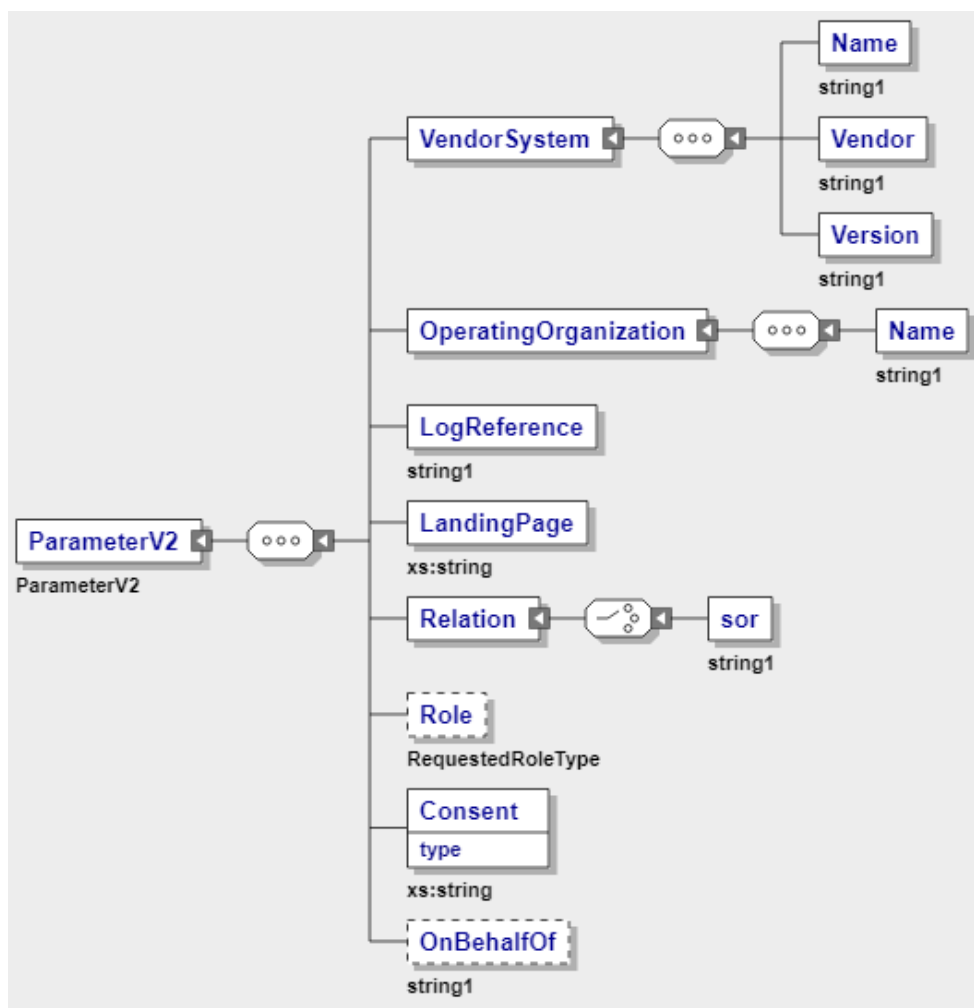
ParameterV2
ParameterV2

VendorSystem

Name
string1

Vendor
string1

Version
string1

OperatingOrganization

Name
string1

LogReference
string1

LandingPage
xs:string

Relation

sor
string1

Role
RequestedRoleType

Consent
type
xs:string

OnBehalfOf
string1